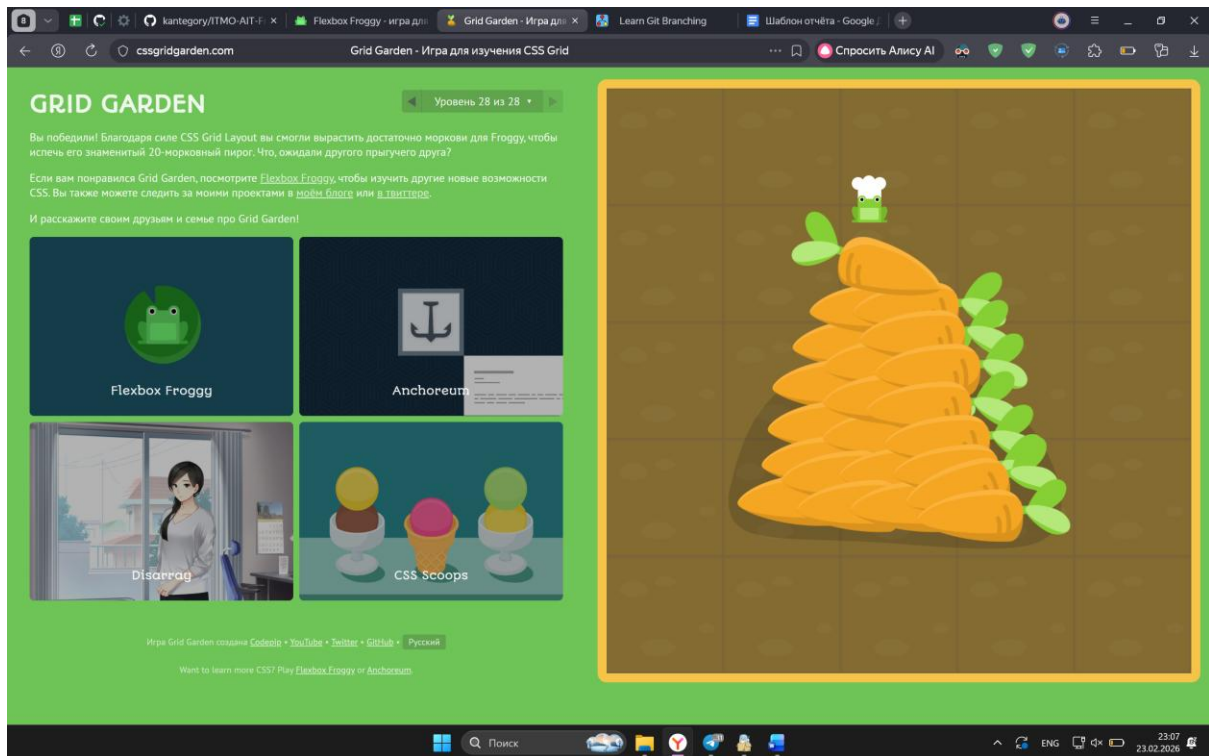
kantegory/ITMO-AIT-F ×
Flexbox Froggy - игра для
Grid Garden - Игра для ×
Learn Git Branching
Шаблон отчёта - Google
cssgridgarden.com
Grid Garden - Игра для изучения CSS Grid
Спросить Алису AI

GRID GARDEN

Уровень 28 из 28 ▾

Вы победили! Благодаря силе CSS Grid Layout вы смогли вырастить достаточно морковки для Froggy, чтобы испечь его знаменитый 20-морковный пирог. Что, ожидали другого прыгучего друга?

Если вам понравился Grid Garden, посмотрите Flexbox Froggy, чтобы изучить другие новые возможности CSS. Вы также можете следить за моими проектами в моём блоге или в твиттере.

И расскажите своим друзьям и семье про Grid Garden!

Flexbox Froggy

Anchoreum

Disarrag

CSS Scoops

Игра Grid Garden создана Codepip • YouTube • Twitter • GitHub • Русский

Want to learn more CSS? Play Flexbox Froggy or Anchoreum.

Поиск
ENG
23:07
23.02.2026